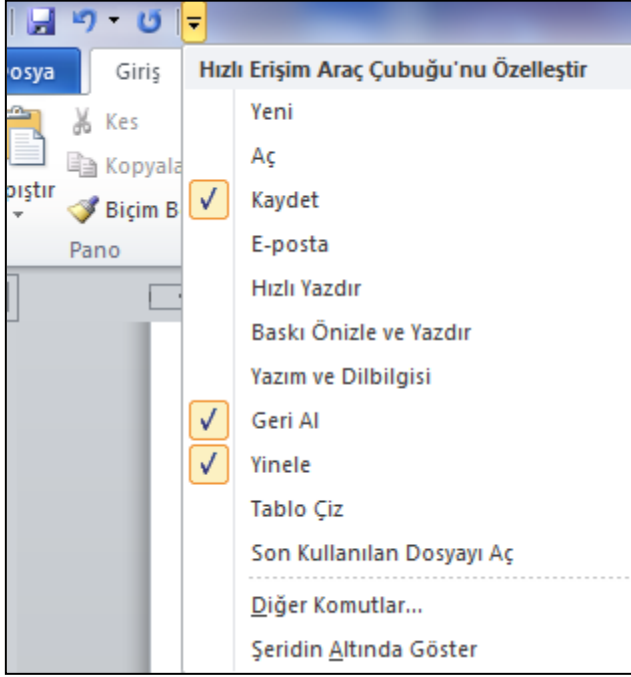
osya
Giriş
Kes
Kopyala
ıştır
Biçim B
Pano

Hızlı Erişim Araç Çubuğu'nu Özelleştir
Yeni
Aç
✓ Kaydet
E-posta
Hızlı Yazdır
Baskı Önizle ve Yazdır
Yazım ve Dilbilgisi
✓ Geri Al
✓ Yinele
Tablo Çiz
Son Kullanılan Dosyayı Aç
Diğer Komutlar...
Şeridin Altında Göster